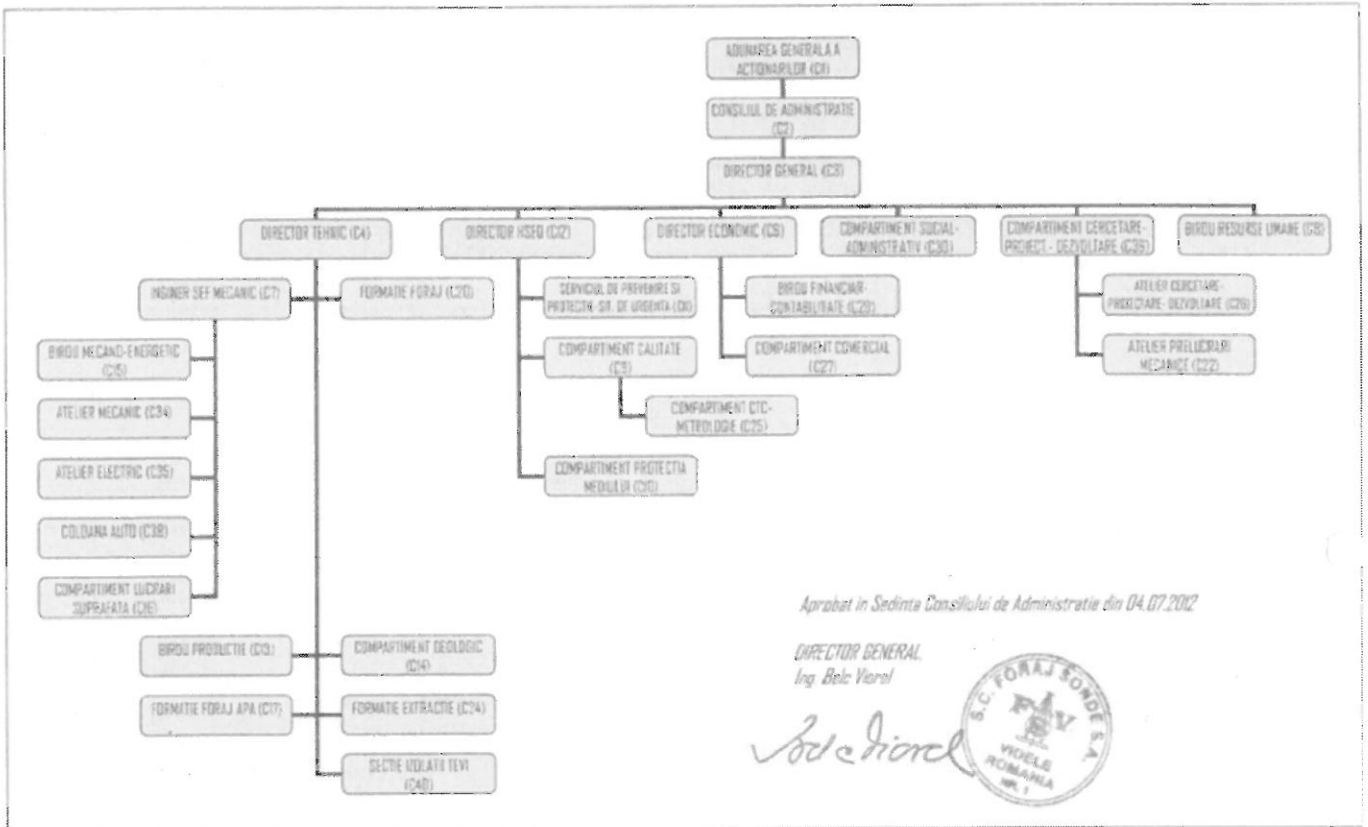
ADUNAREA GENERALA A ACTIONARILOR (C1)

CONSILIUL DE ADMINISTRATIE (C2)

DIRECTOR GENERAL (C3)

DIRECTOR TEHNIC (C4)

DIRECTOR HSEQ (C12)

DIRECTOR ECONOMIC (C5)

COMPARTIMENT SOCIAL-ADMINISTRATIV (C30)

COMPARTIMENT CERCETARE-PROIECT.- DEZVOLTARE (C36)

BIROU RESURSE UMANE (C8)

INGINER SEF MECANIC (C7)

FORMATIE FORAJ (C20)

BIROU MECANO-ENERGETIC (C15)

ATELIER MECANIC (C34)

ATELIER ELECTRIC (C35)

COLOANA AUTO (C38)

COMPARTIMENT LUCRARI SUPRAFATA (C16)

BIROU PRODUCTIE (C13)

FORMATIE FORAJ APA (C17)

COMPARTIMENT GEOLOGIC (C14)

FORMATIE EXTRACTIE (C24)

SECTIE IZOLATII TEVI (C40)

SERVICIUL DE PREVENIRE SI PROTECTIE- SIT. DE URGENTA (C11)

COMPARTIMENT CALITATE (C9)

COMPARTIMENT CTC-METROLOGIE (C25)

COMPARTIMENT PROTECTIA MEDIULUI (C10)

BIROU FINANCIAR-CONTABILITATE (C29)

COMPARTIMENT COMERCIAL (C27)

ATELIER CERCETARE-PROIECTARE- DEZVOLTARE (C26)

ATELIER PRELUCRARI MECANICE (C22)

Aprobat in Sedinta Consiliului de Administratie din 04.07.2012

DIRECTOR GENERAL,
Ing. Belc Viorel

Belc Viorel

S.C. FORAJ SONDE S.A. FSV VIDELE ROMANIA NR. 1